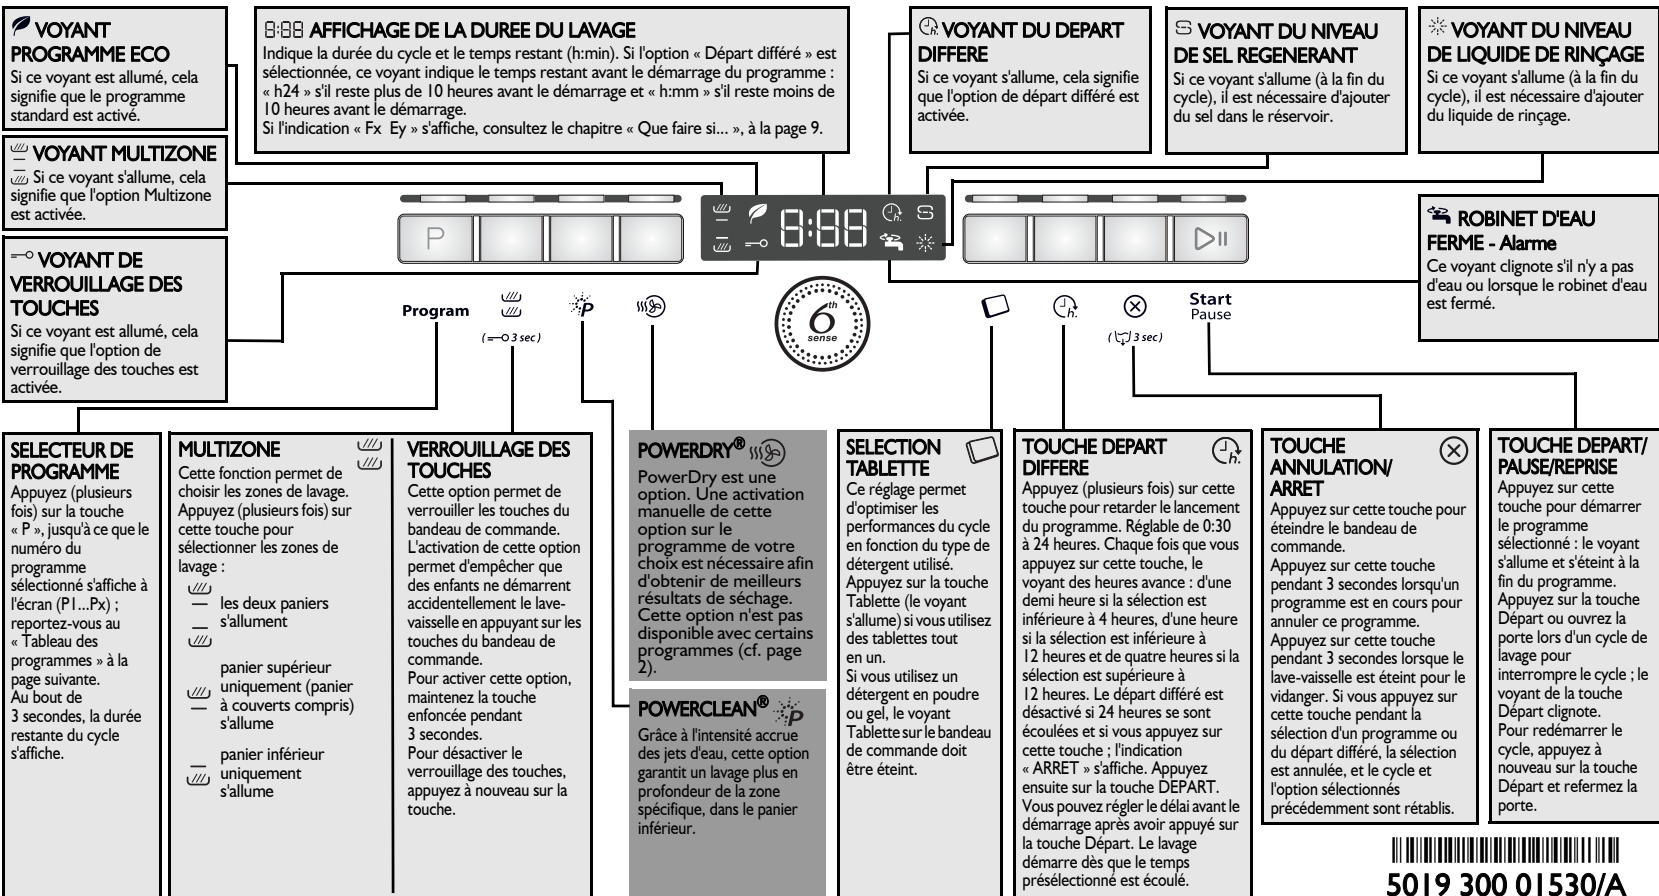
VOYANT PROGRAMME ECO
Si ce voyant est allumé, cela signifie que le programme standard est activé.

8:88 AFFICHAGE DE LA DUREE DU LAVAGE
Indique la durée du cycle et le temps restant (h:min). Si l'option « Départ différé » est sélectionnée, ce voyant indique le temps restant avant le démarrage du programme : « h24 » s'il reste plus de 10 heures avant le démarrage et « h:mm » s'il reste moins de 10 heures avant le démarrage.
Si l'indication « Fx Ey » s'affiche, consultez le chapitre « Que faire si... », à la page 9.

VOYANT DU DEPART DIFFERE
Si ce voyant s'allume, cela signifie que l'option de départ différé est activée.

VOYANT DU NIVEAU DE SEL REGENERANT
Si ce voyant s'allume (à la fin du cycle), il est nécessaire d'ajouter du sel dans le réservoir.

VOYANT DU NIVEAU DE LIQUIDE DE RINÇAGE
Si ce voyant s'allume (à la fin du cycle), il est nécessaire d'ajouter du liquide de rinçage.

VOYANT MULTIZONE
Si ce voyant s'allume, cela signifie que l'option Multizone est activée.

VOYANT DE VERROUILLAGE DES TOUCHES
Si ce voyant est allumé, cela signifie que l'option de verrouillage des touches est activée.

P
8:88

ROBINET D'EAU FERME - Alarme
Ce voyant clignote s'il n'y a pas d'eau ou lorsque le robinet d'eau est fermé.

Program
P
(3 sec)
6th sense
h.
(3 sec)
Start
Pause

SELECTEUR DE PROGRAMME
Appuyez (plusieurs fois) sur la touche « P », jusqu'à ce que le numéro du programme sélectionné s'affiche à l'écran (P1...Px) ; reportez-vous au « Tableau des programmes » à la page suivante.
Au bout de 3 secondes, la durée restante du cycle s'affiche.

MULTIZONE
Cette fonction permet de choisir les zones de lavage. Appuyez (plusieurs fois) sur cette touche pour sélectionner les zones de lavage :
les deux paniers s'allument
panier supérieur uniquement (panier à couverts compris) s'allume
panier inférieur uniquement s'allume

VERROUILLAGE DES TOUCHES
Cette option permet de verrouiller les touches du bandeau de commande.
L'activation de cette option permet d'empêcher que des enfants ne démarrent accidentellement le lave-vaisselle en appuyant sur les touches du bandeau de commande.
Pour activer cette option, maintenez la touche enfoncée pendant 3 secondes.
Pour désactiver le verrouillage des touches, appuyez à nouveau sur la touche.

POWERDRY®
PowerDry est une option. Une activation manuelle de cette option sur le programme de votre choix est nécessaire afin d'obtenir de meilleurs résultats de séchage. Cette option n'est pas disponible avec certains programmes (cf. page 2).

POWERCLEAN®
Grâce à l'intensité accrue des jets d'eau, cette option garantit un lavage plus en profondeur de la zone spécifique, dans le panier inférieur.

SELECTION TABLETTE
Ce réglage permet d'optimiser les performances du cycle en fonction du type de détergent utilisé.
Appuyez sur la touche Tablette (le voyant s'allume) si vous utilisez des tablettes tout en un.
Si vous utilisez un détergent en poudre ou gel, le voyant Tablette sur le bandeau de commande doit être éteint.

TOUCHE DEPART DIFFERE
Appuyez (plusieurs fois) sur cette touche pour retarder le lancement du programme. Réglable de 0:30 à 24 heures. Chaque fois que vous appuyez sur cette touche, le voyant des heures avance : d'une demi heure si la sélection est inférieure à 4 heures, d'une heure si la sélection est inférieure à 12 heures et de quatre heures si la sélection est supérieure à 12 heures. Le départ différé est désactivé si 24 heures se sont écoulées et si vous appuyez sur cette touche ; l'indication « ARRET » s'affiche. Appuyez ensuite sur la touche DEPART. Vous pouvez régler le délai avant le démarrage après avoir appuyé sur la touche Départ. Le lavage démarre dès que le temps présélectionné est écoulé.

TOUCHE ANNULATION/ ARRET
Appuyez sur cette touche pour éteindre le bandeau de commande.
Appuyez sur cette touche pendant 3 secondes lorsqu'un programme est en cours pour annuler ce programme.
Appuyez sur cette touche pendant 3 secondes lorsque le lave-vaisselle est éteint pour le vidanger. Si vous appuyez sur cette touche pendant la sélection d'un programme ou du départ différé, la sélection est annulée, et le cycle et l'option sélectionnés précédemment sont rétablis.

TOUCHE DEPART/ PAUSE/REPRISE
Appuyez sur cette touche pour démarrer le programme sélectionné : le voyant s'allume et s'éteint à la fin du programme.
Appuyez sur la touche Départ ou ouvrez la porte lors d'un cycle de lavage pour interrompre le cycle ; le voyant de la touche Départ clignote.
Pour redémarrer le cycle, appuyez à nouveau sur la touche Départ et refermez la porte.

5019 300 01530/A